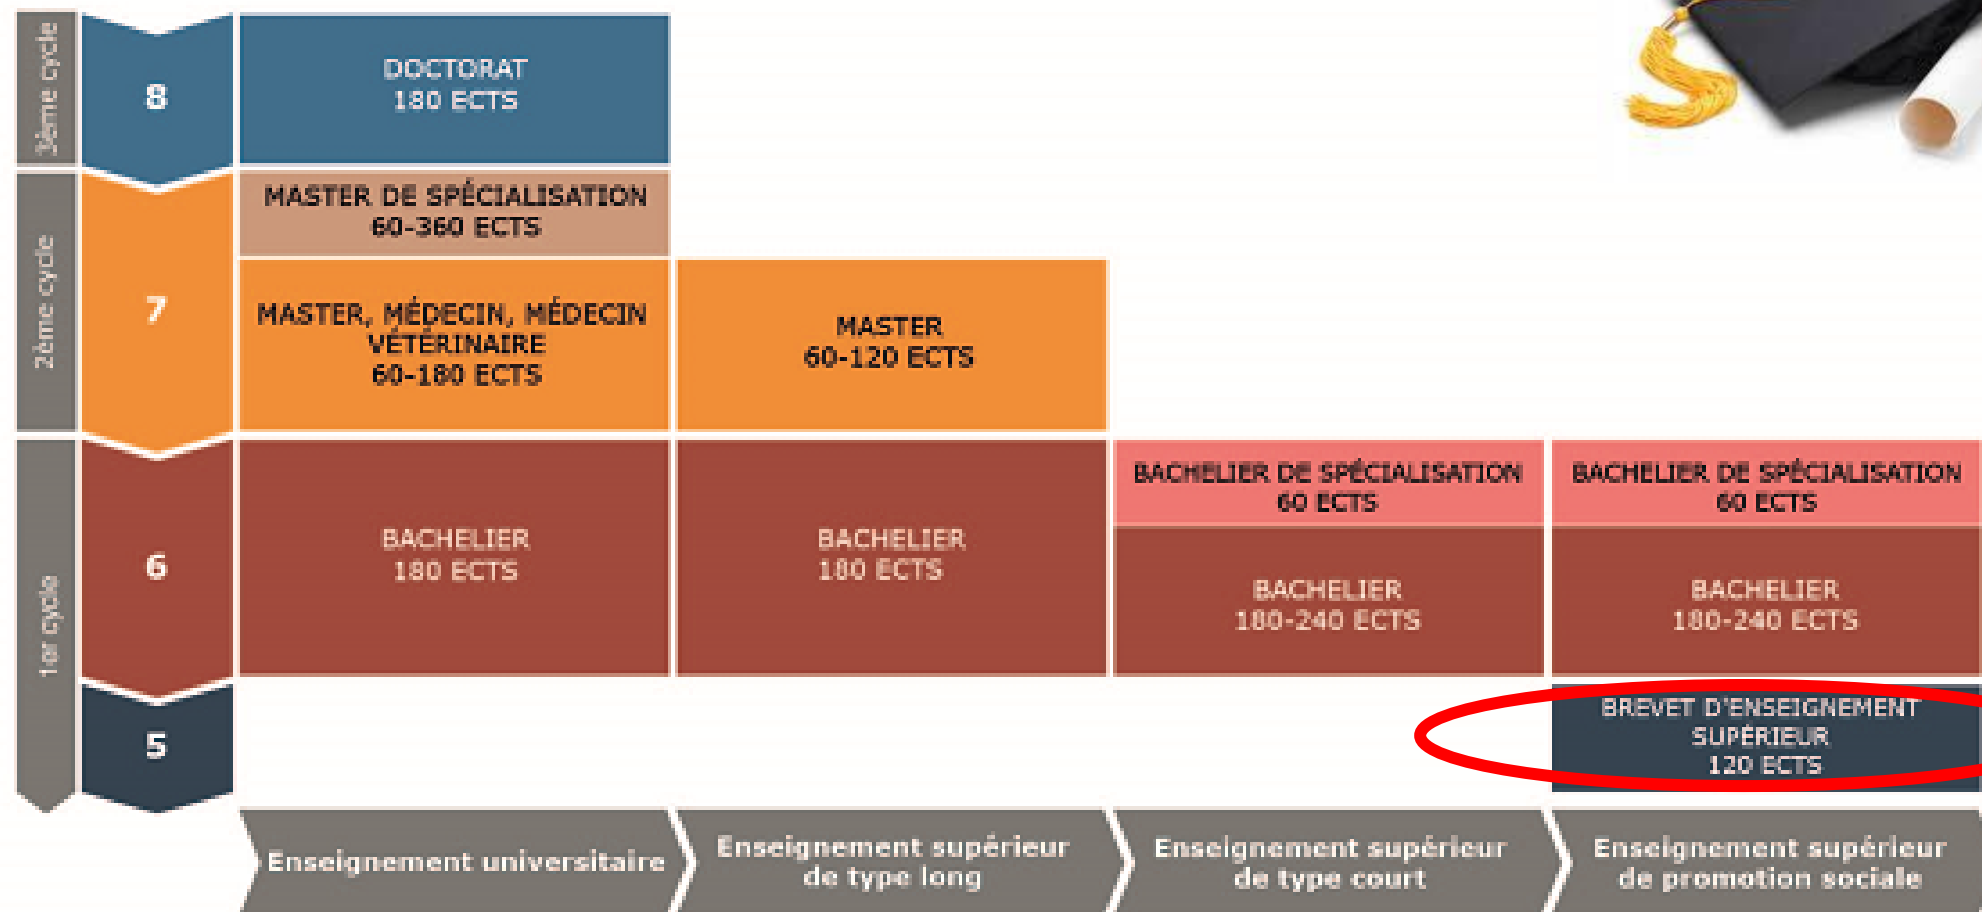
3ème cycle

8

DOCTORAT
180 ECTS

2ème cycle

7

MASTER DE SPÉCIALISATION
60-360 ECTS

MASTER, MÉDECIN, MÉDECIN VÉTÉRINAIRE
60-180 ECTS

MASTER
60-120 ECTS

1er cycle

6

BACHELIER
180 ECTS

BACHELIER
180 ECTS

BACHELIER DE SPÉCIALISATION
60 ECTS

BACHELIER
180-240 ECTS

BACHELIER DE SPÉCIALISATION
60 ECTS

BACHELIER
180-240 ECTS

5

BREVET D'ENSEIGNEMENT SUPÉRIEUR
120 ECTS

Enseignement universitaire

Enseignement supérieur de type long

Enseignement supérieur de type court

Enseignement supérieur de promotion sociale